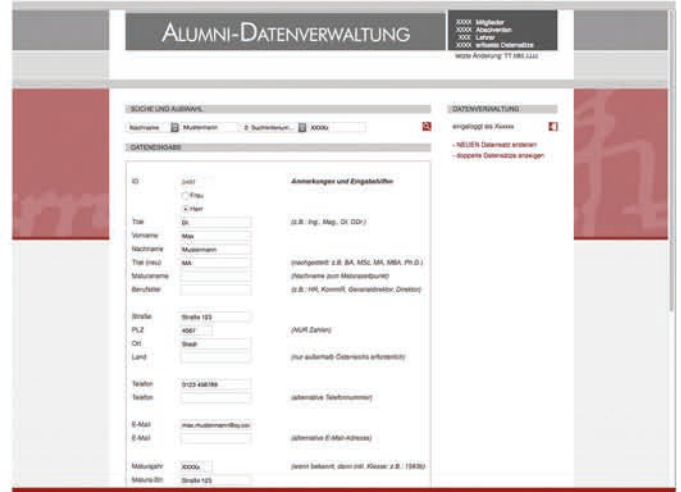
ALUMNI-DATENVERWALTUNG

XXXX Mitglieder
XXXX Absolventen
XXX Lehrer
XXXX erfasste Datensätze
letzte Änderung: TT.MM.JJJJ

SUCHE UND AUSWAHL

Nachname | Mustermann | 2. Suchkriterium | XXXXx

DATENEINGABE

ID | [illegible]
Frau
Herr

Anmerkungen und Eingabehilfen

Titel | Ir. | (z.B.: Ing., Mag., DI, DDr.)
Vorname | Max
Nachname | Mustermann
Titel (nach) | MA | (nachgestellt: z.B. BA, MSc, MA, MBA, Ph.D.)
Maturaname | | (Nachname zum Maturazeitpunkt)
Beruf/MtI | | (z.B.: HR, KommR, Generaldirektor, Direktor)

Straße | Straße 123
PLZ | 4567 | (NUR Zahlen)
Ort | Stadt
Land | | (nur außerhalb Österreichs erforderlich)

Telefon | 0123 456789
Telefon | | (alternative Telefonnummer)

E-Mail | max.mustermann@xy.com
E-Mail | | (alternative E-Mail-Adresse)

Maturajahr | XXXXx | (wenn bekannt, dann inkl. Klasse: z.B.: 1983b)
Maturaform | Straße 123

DATENVERWALTUNG

eingeloggt als Xxxxxx

- NEUEN Datensatz anlegen
- doppelte Datensätze anzeigen